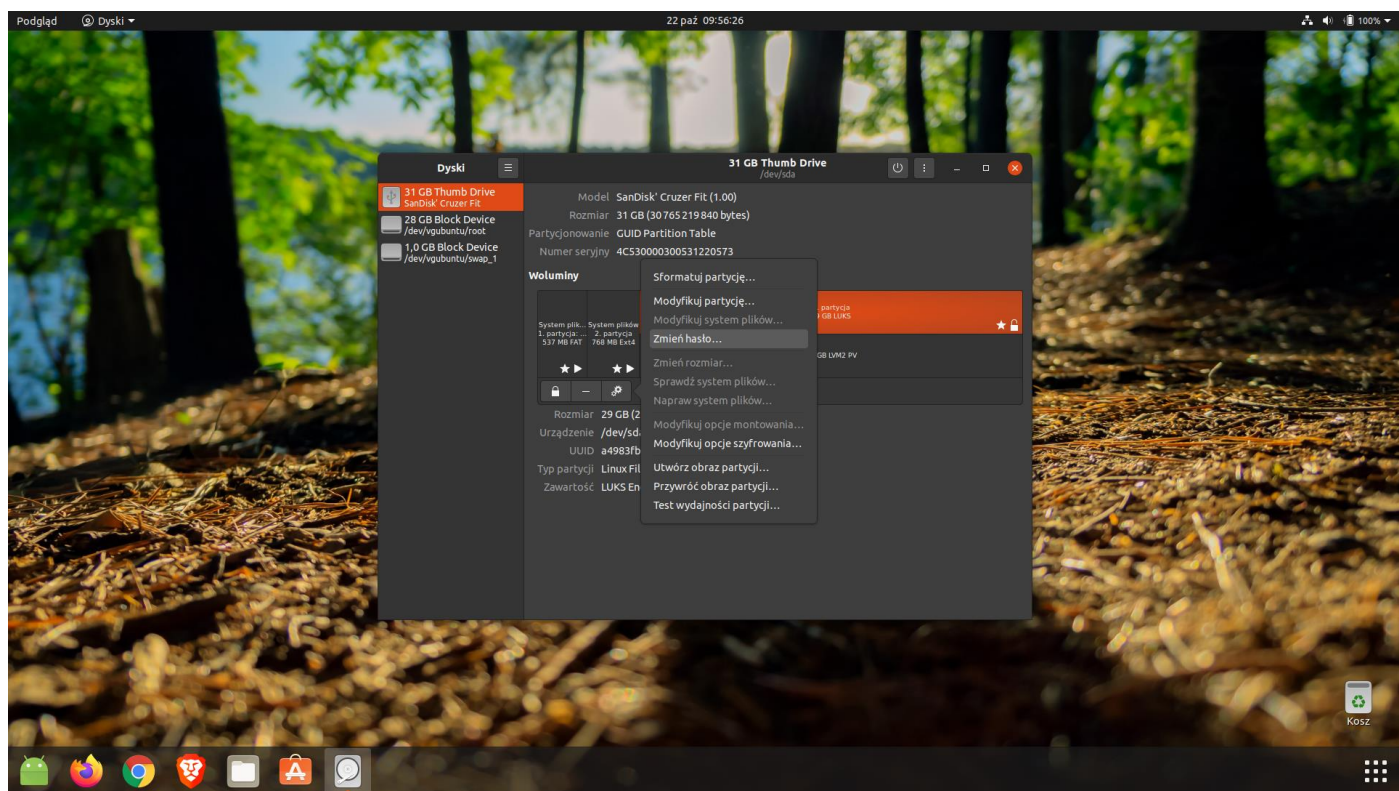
Podgląd Dyski

22 paź 09:56:26

100%

Dyski

31 GB Thumb Drive
/dev/sda

31 GB Thumb Drive
SanDisk' Cruzer Fit

28 GB Block Device
/dev/vgubuntu/root

1,0 GB Block Device
/dev/vgubuntu/swap_1

Model SanDisk' Cruzer Fit (1.00)
Rozmiar 31 GB (30 765 219 840 bytes)
Partycjonowanie GUID Partition Table
Numer seryjny 4C530000300531220573

Woluminy

System plik... 1. partycja: ... 537 MB FAT

System plików 2. partycja 768 MB Ext4

partycja
GB LUKS

GB LVM2 PV

Rozmiar 29 GB (2
Urządzenie /dev/sd
UUID a4983fb
Typ partycji Linux Fil
Zawartość LUKS En

Sformatuj partycję...
Modyfikuj partycję...
Modyfikuj system plików...
Zmień hasło...
Zmień rozmiar...
Sprawdź system plików...
Napraw system plików...
Modyfikuj opcje montowania...
Modyfikuj opcje szyfrowania...
Utwórz obraz partycji...
Przywróć obraz partycji...
Test wydajności partycji...

Kosz